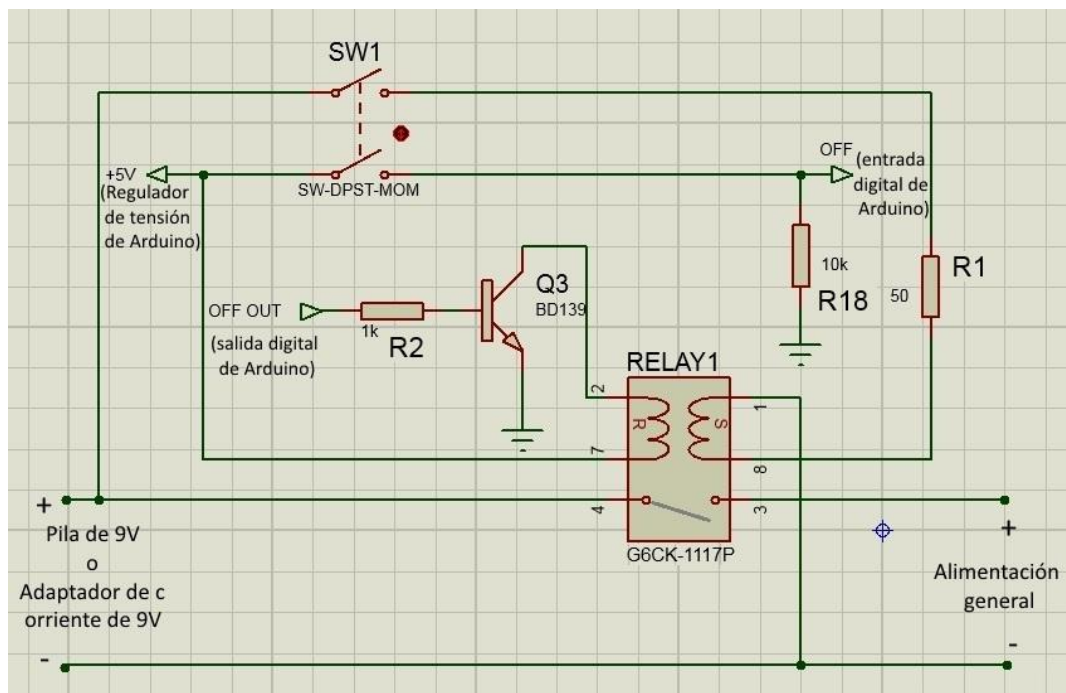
SW1

+5V
(Regulador de tensión de Arduino)

SW-DPST-MOM

OFF (entrada digital de Arduino)

Q3
BD139

10k
R18

R1
50

OFF OUT
(salida digital de Arduino)

1k
R2

RELAY1
R S
2 1
7 8
4 3
G6CK-1117P

+
Pila de 9V
o
Adaptador de c orriente de 9V
-

+
Alimentación general
-